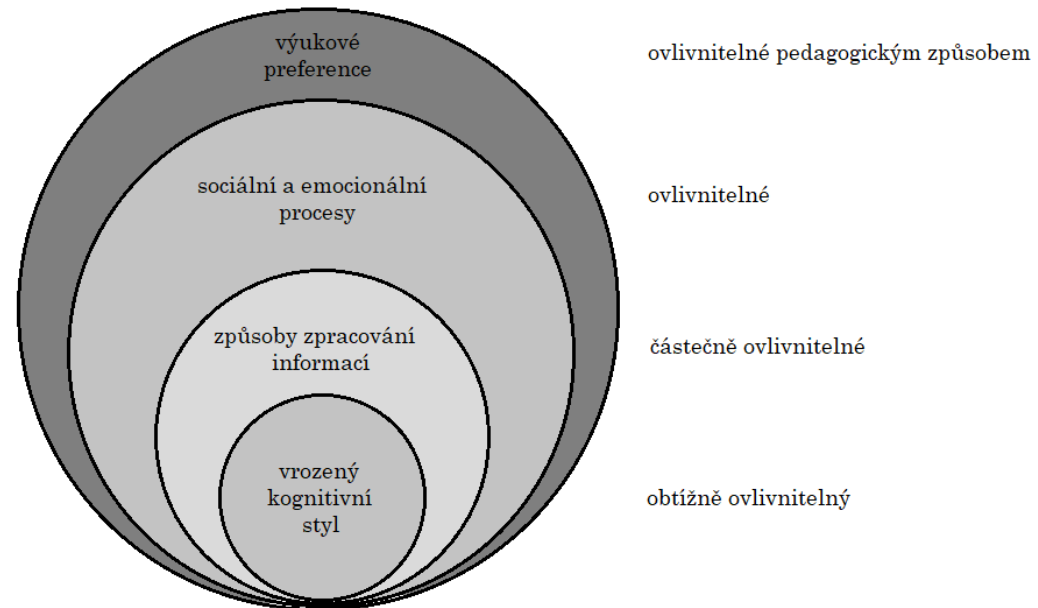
výukové preference

ovlivnitelné pedagogickým způsobem

sociální a emocionální procesy

ovlivnitelné

způsoby zpracování informací

částečně ovlivnitelné

vrozený kognitivní styl

obtížně ovlivnitelný